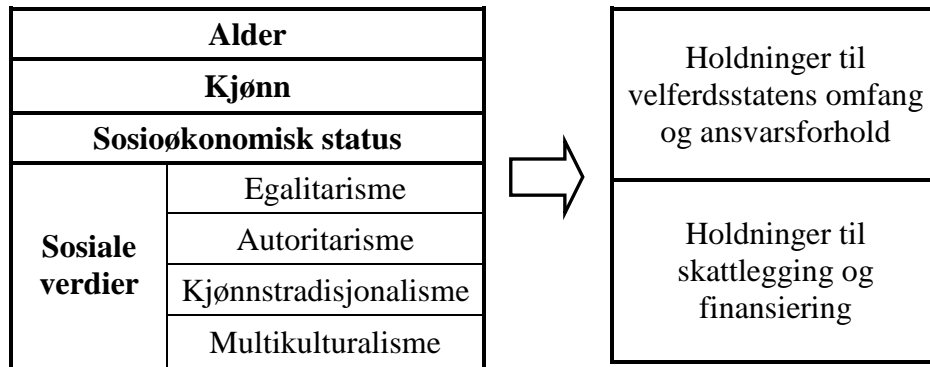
Alder

Kjønn

Sosioøkonomisk status

Sosiale verdier

Egalitarisme

Autoritarisme

Kjønnstradisjonalisme

Multikulturalisme

Holdninger til velferdsstatens omfang og ansvarsforhold

Holdninger til skattlegging og finansiering